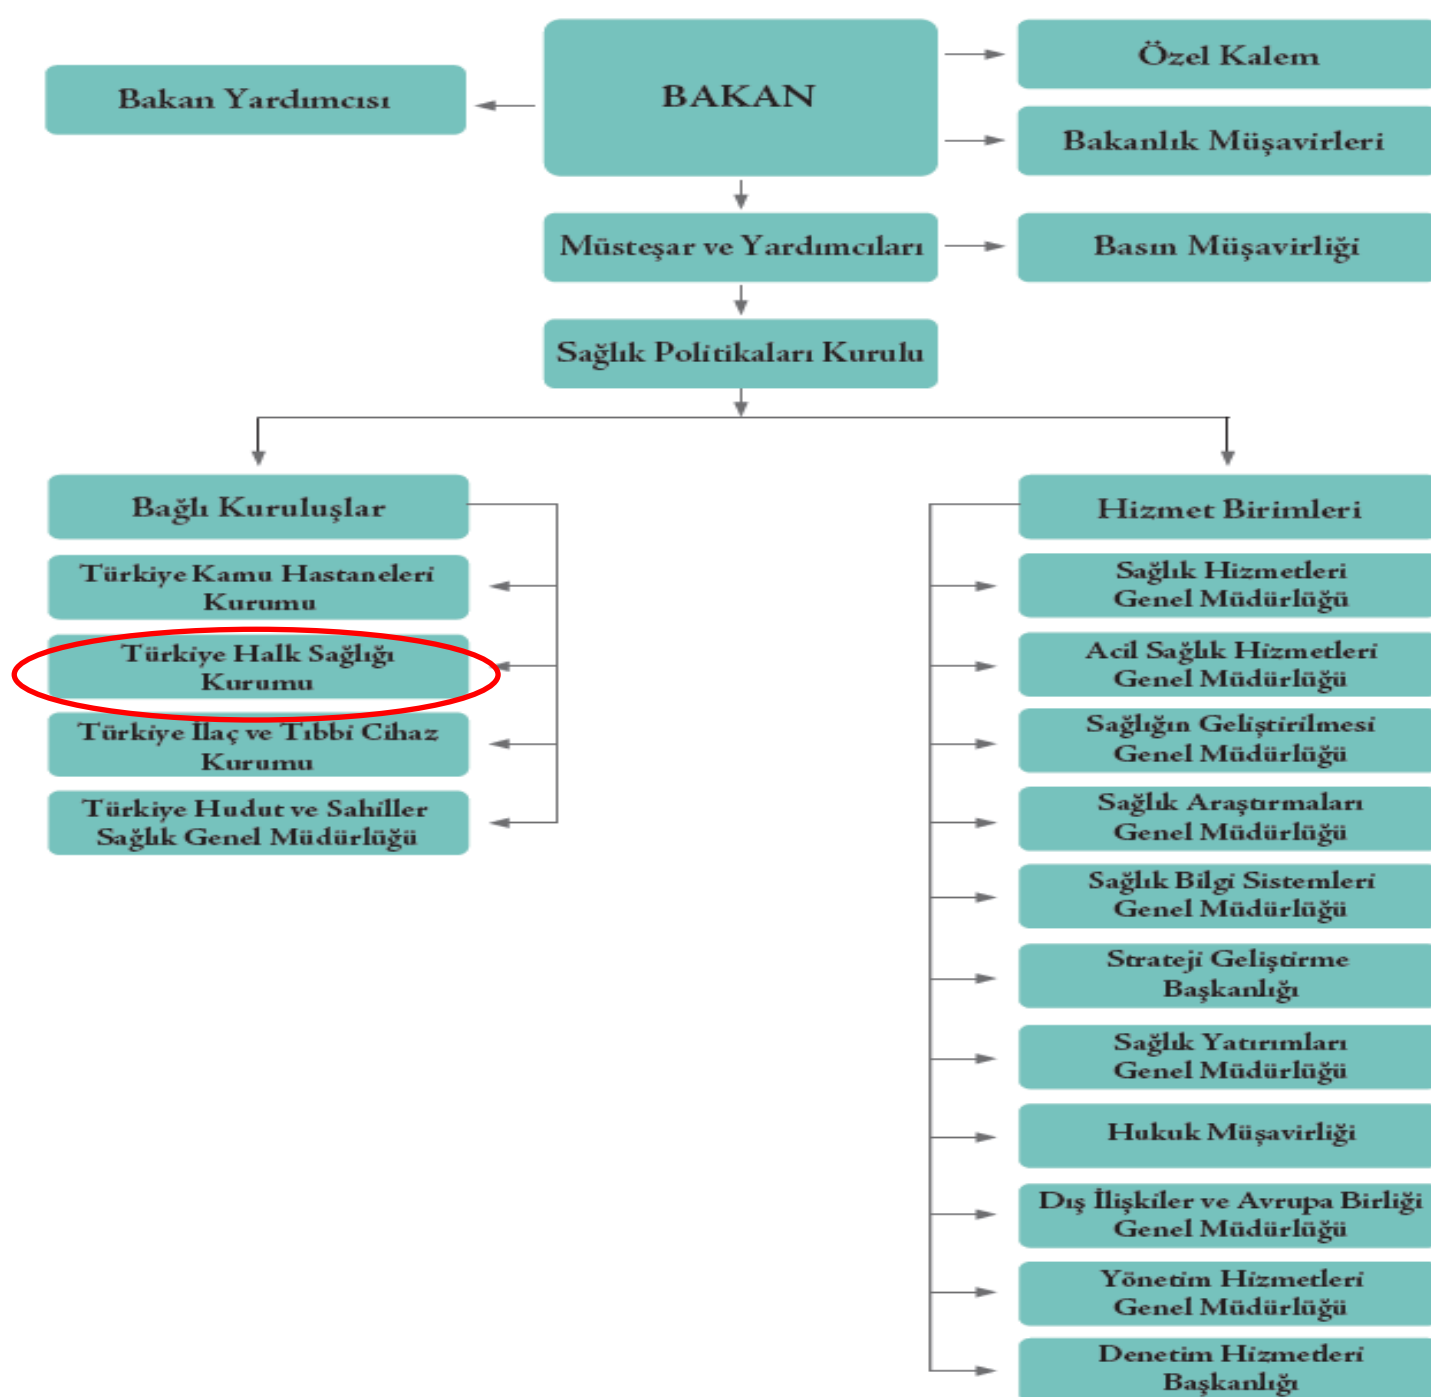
BAKAN

Bakan Yardımcısı

Özel Kalem

Bakanlık Müşavirleri

Müsteşar ve Yardımcıları

Basın Müşavirliği

Sağlık Politikaları Kurulu

Bağlı Kuruluşlar

Türkiye Kamu Hastaneleri Kurumu

Türkiye Halk Sağlığı Kurumu

Türkiye İlaç ve Tıbbi Cihaz Kurumu

Türkiye Hudut ve Sahiller Sağlık Genel Müdürlüğü

Hizmet Birimleri

Sağlık Hizmetleri Genel Müdürlüğü

Acil Sağlık Hizmetleri Genel Müdürlüğü

Sağlığın Geliştirilmesi Genel Müdürlüğü

Sağlık Araştırmaları Genel Müdürlüğü

Sağlık Bilgi Sistemleri Genel Müdürlüğü

Strateji Geliştirme Başkanlığı

Sağlık Yatırımları Genel Müdürlüğü

Hukuk Müşavirliği

Dış İlişkiler ve Avrupa Birliği Genel Müdürlüğü

Yönetim Hizmetleri Genel Müdürlüğü

Denetim Hizmetleri Başkanlığı